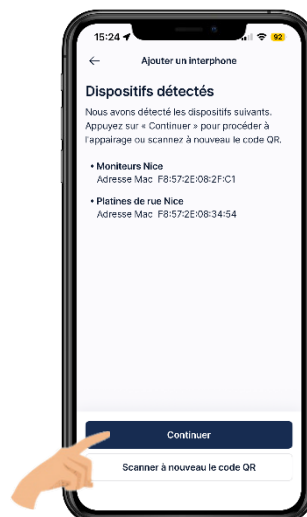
15:24

92

←

Ajouter un interphone

Dispositifs détectés

Nous avons détecté les dispositifs suivants. Appuyez sur « Continuer » pour procéder à l'appairage ou scannez à nouveau le code QR.

• Moniteurs Nice
Adresse Mac F8:57:2E:08:2F:C1

• Platines de rue Nice
Adresse Mac F8:57:2E:08:34:54

Continuer

Scanner à nouveau le code QR